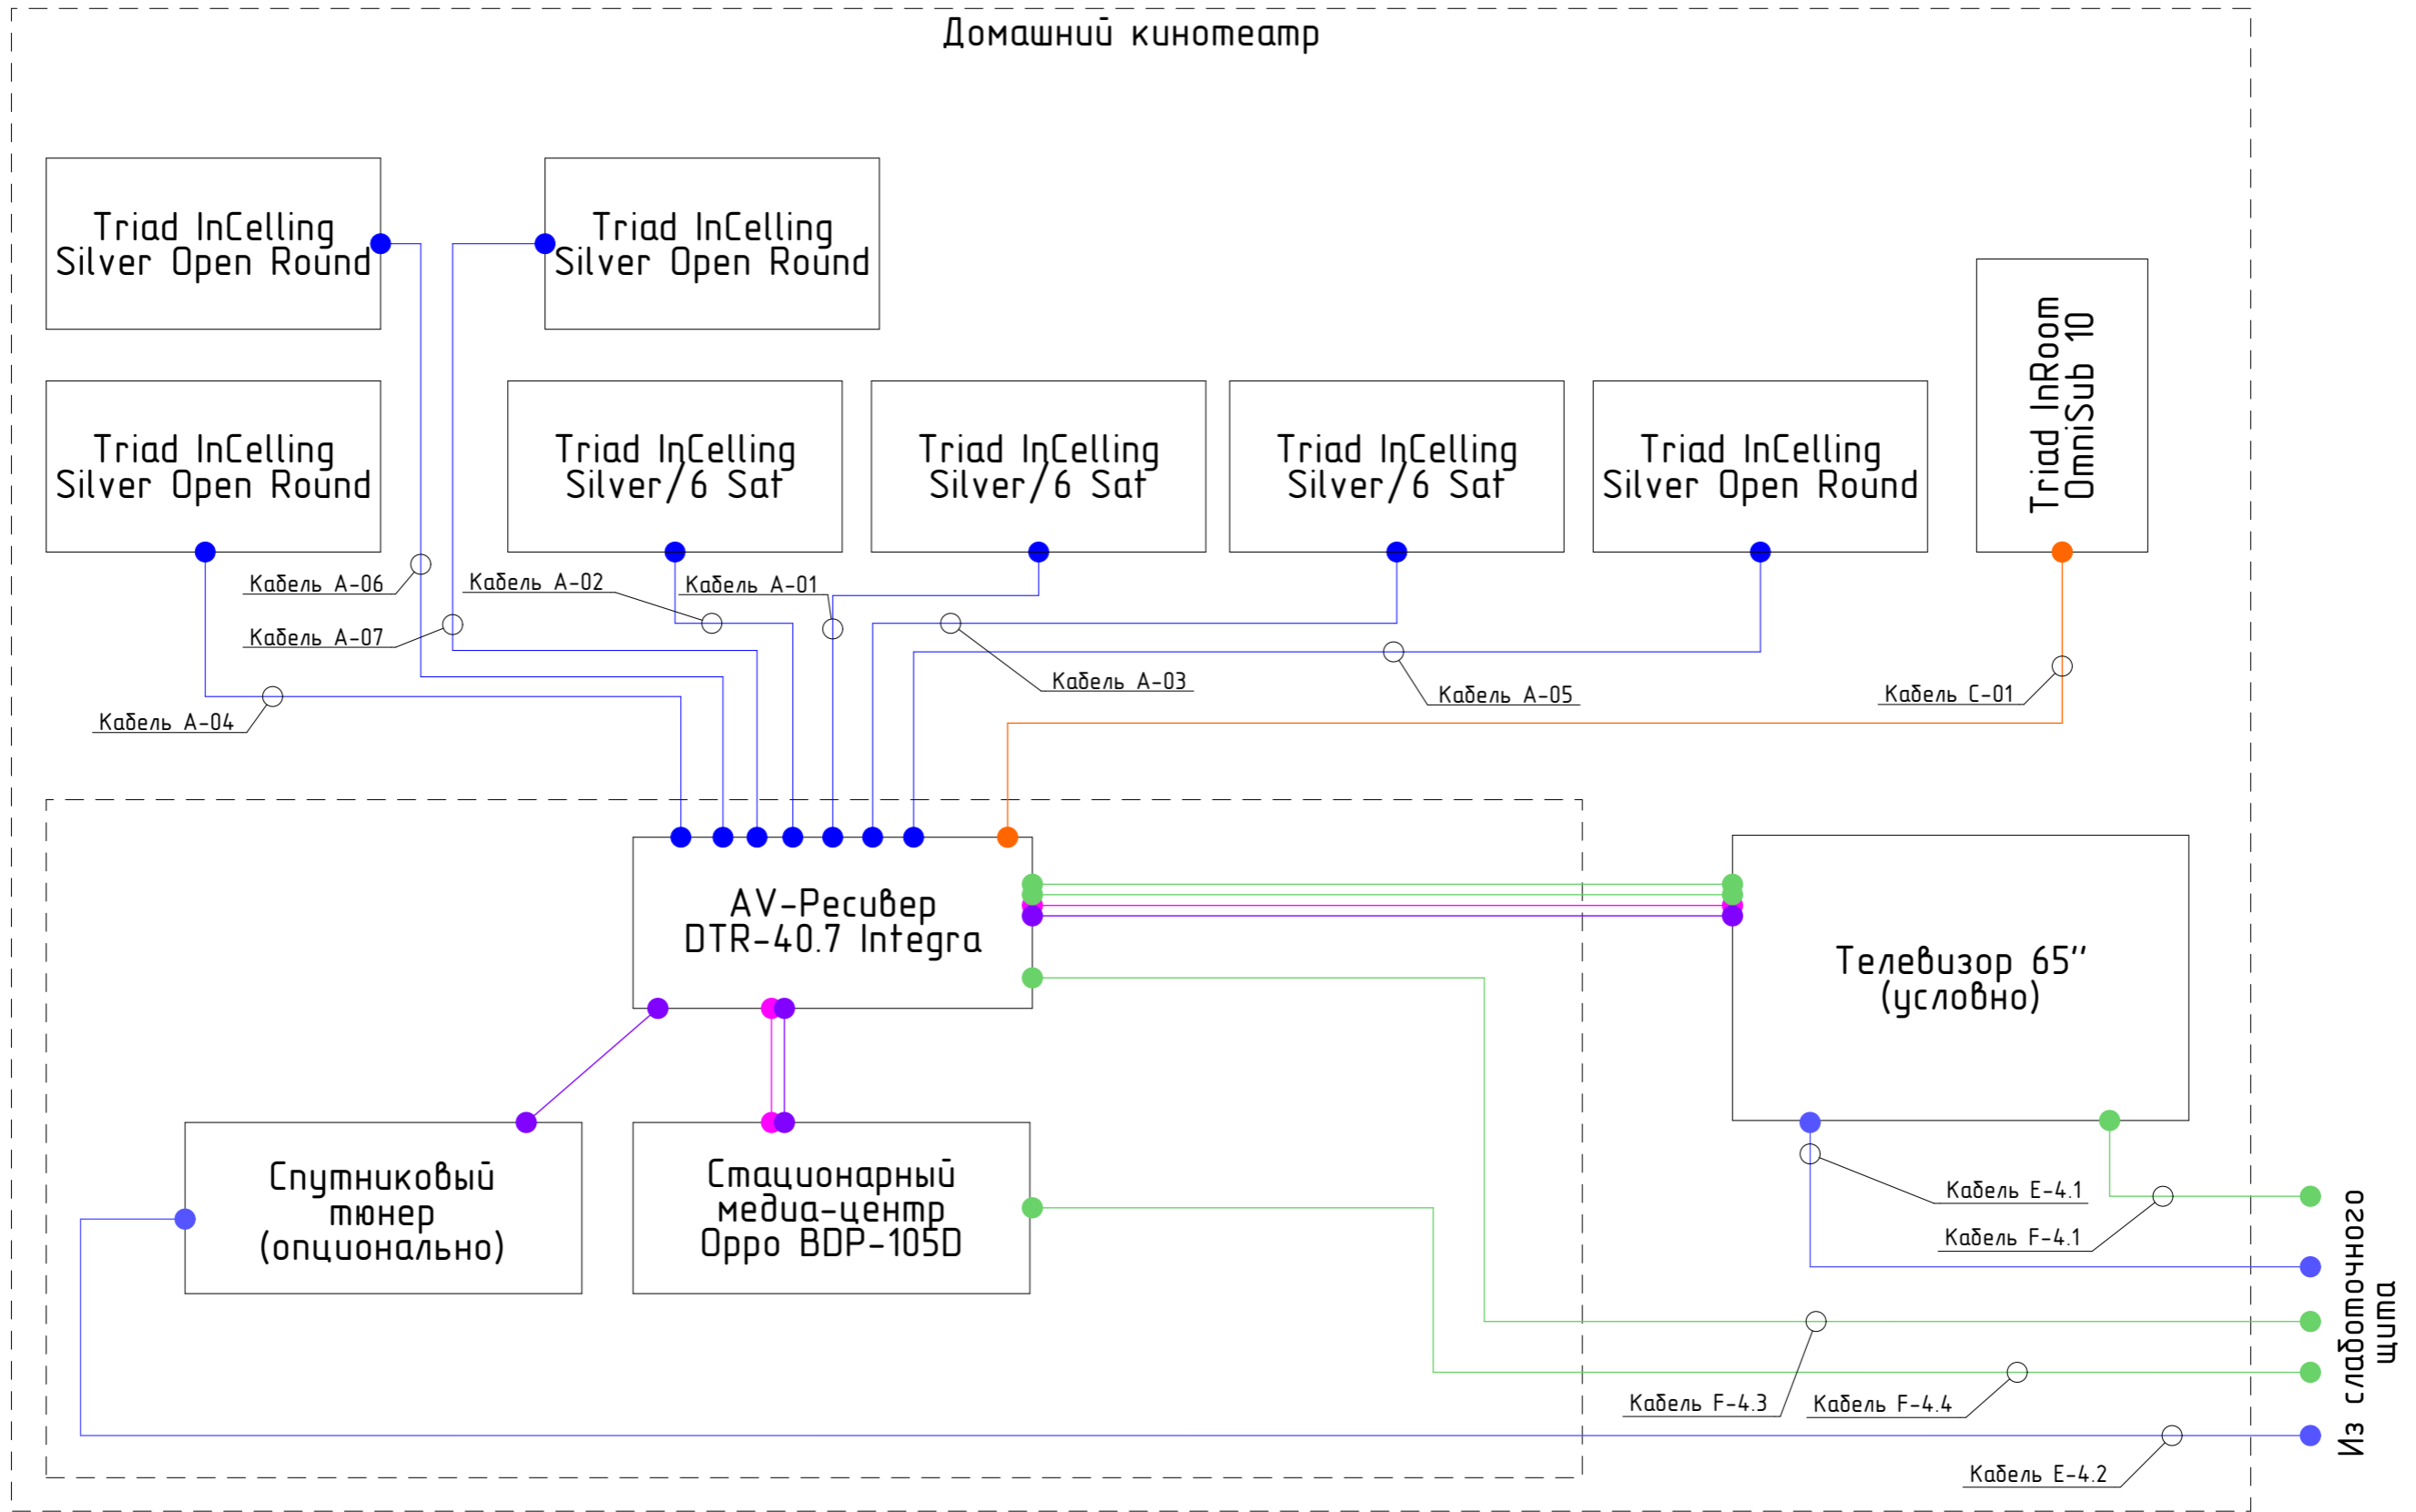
Домашний кинотеатр

Triad InCelling Silver Open Round

Triad InCelling Silver Open Round

Triad InCelling Silver Open Round

Triad InCelling Silver/6 Sat

Triad InCelling Silver/6 Sat

Triad InCelling Silver/6 Sat

Triad InCelling Silver Open Round

Triad InRoom OmniSub 10

Кабель A-06
Кабель A-02
Кабель A-01
Кабель A-07
Кабель A-03
Кабель A-05
Кабель C-01
Кабель A-04

AV-Ресивер DTR-40.7 Integra

Телевизор 65'' (условно)

Спутниковый тюнер (опционально)

Стационарный медиа-центр Oppo BDP-105D

Кабель E-4.1
Кабель F-4.1
Кабель F-4.3
Кабель F-4.4
Кабель E-4.2

Из слаботочного щита